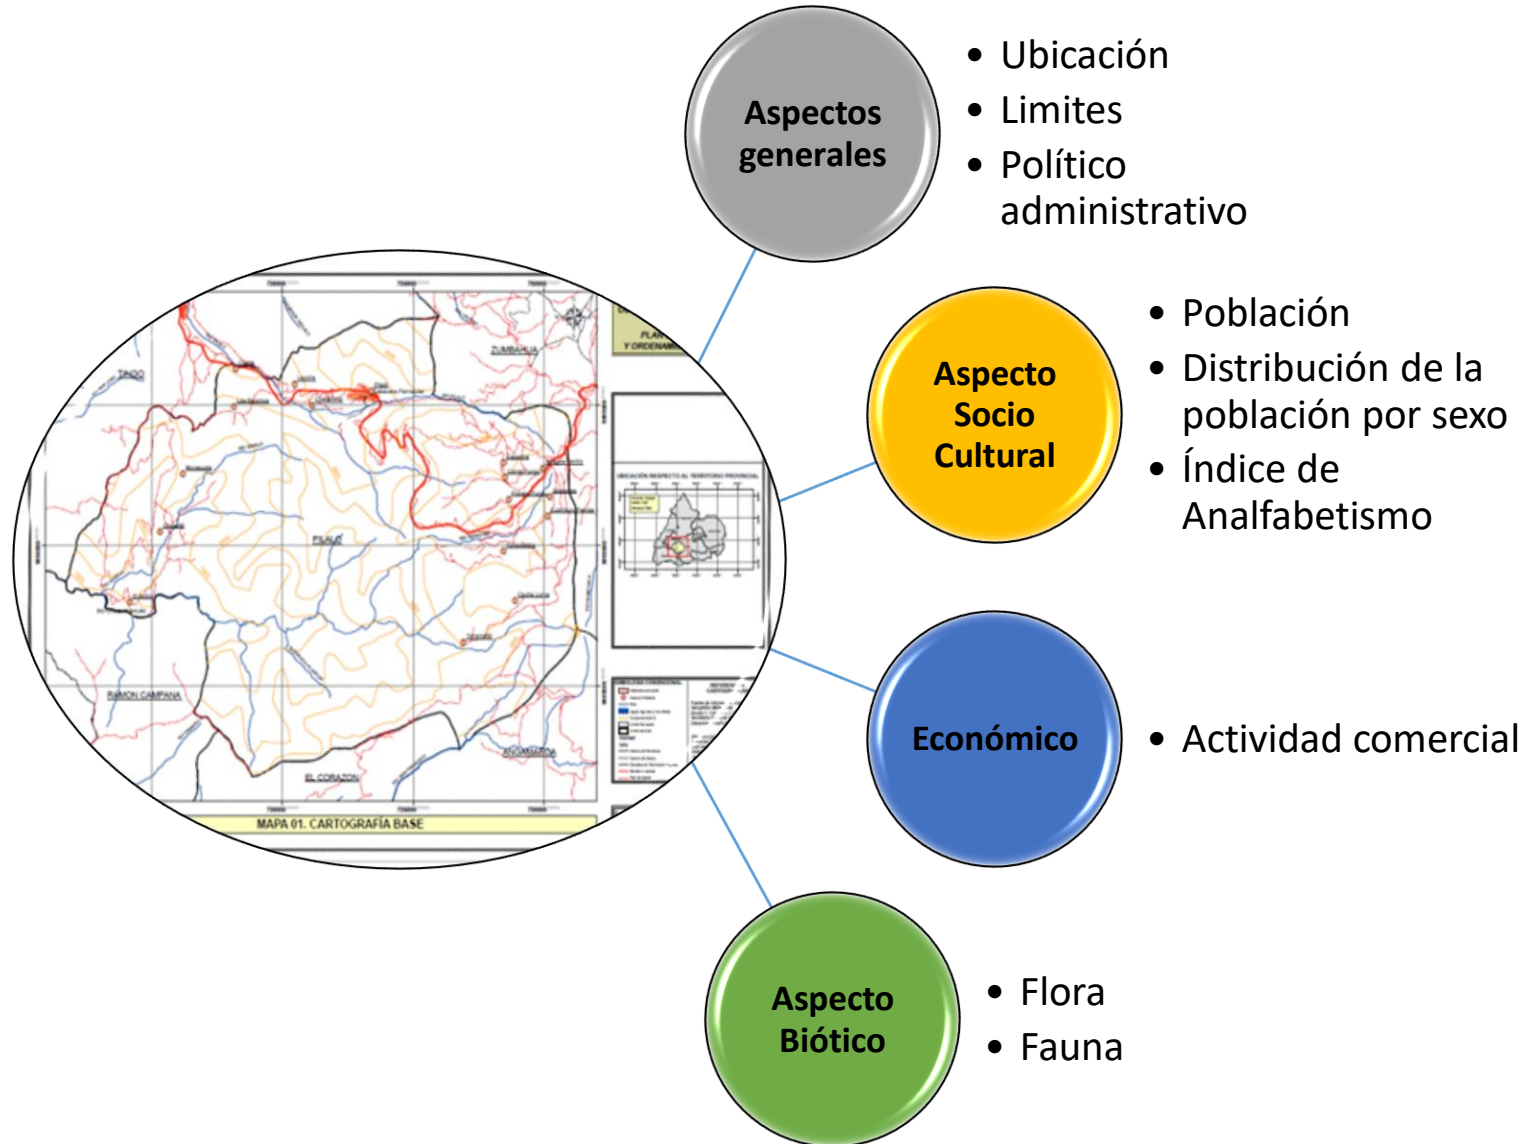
Aspectos generales

- Ubicación
- Limites
- Político administrativo

Aspecto Socio Cultural

- Población
- Distribución de la población por sexo
- Índice de Analfabetismo

Económico

- Actividad comercial

Aspecto Biótico

- Flora
- Fauna

TIGDO
ZUMBAHUA
PILALÓ
RAMON CAMPAÑA
EL CORAZON
PLAN Y ORDENAM
MAPA 01. CARTOGRAFÍA BASE
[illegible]